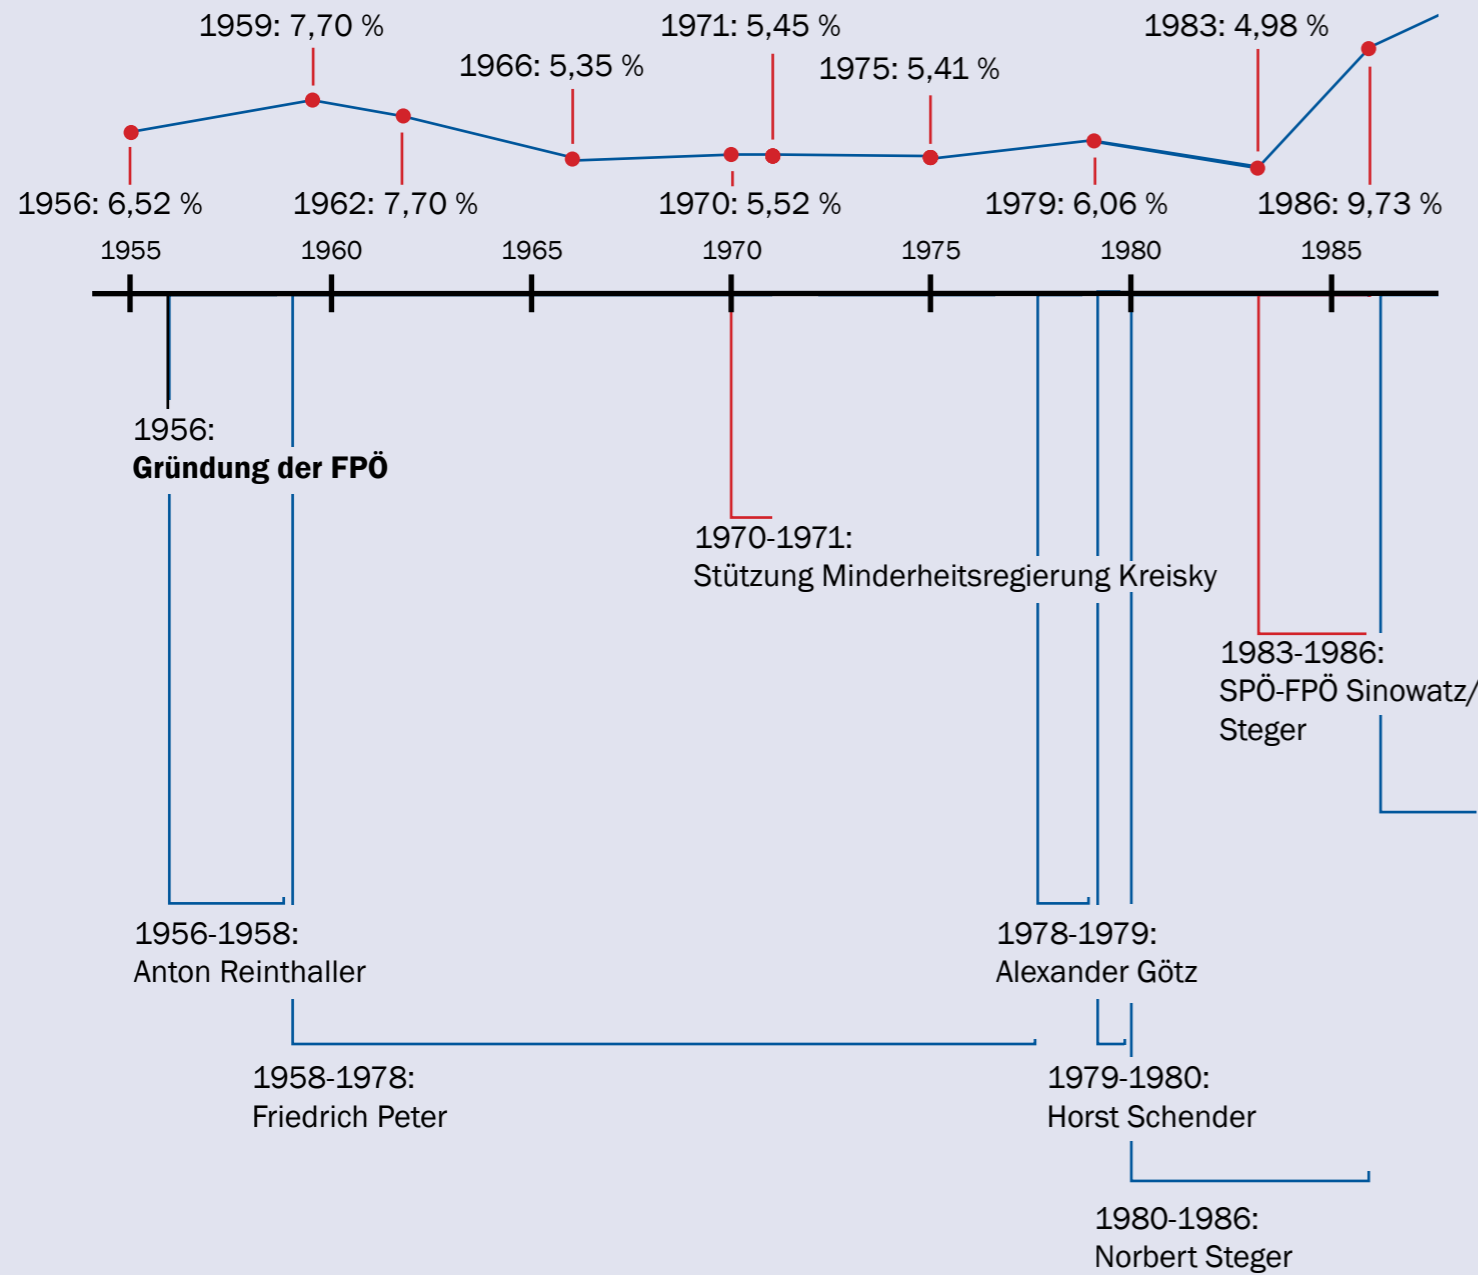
1959: 7,70 %
1966: 5,35 %
1971: 5,45 %
1975: 5,41 %
1983: 4,98 %
1956: 6,52 %
1962: 7,70 %
1970: 5,52 %
1979: 6,06 %
1986: 9,73 %

1955 1960 1965 1970 1975 1980 1985

1956:
**Gründung der FPÖ**

1970-1971:
Stützung Minderheitsregierung Kreisky

1983-1986:
SPÖ-FPÖ Sinowatz/
Steger

1956-1958:
Anton Reinthaller

1978-1979:
Alexander Götz

1958-1978:
Friedrich Peter

1979-1980:
Horst Schender

1980-1986:
Norbert Steger